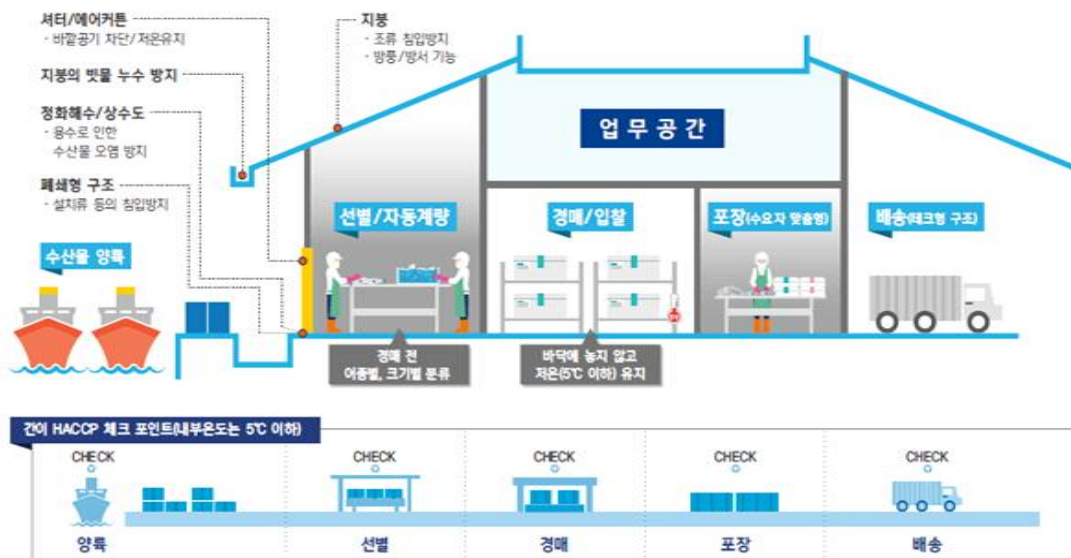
셔터/에어커튼
- 바깥공기 차단/저온유지

지붕의 빗물 누수 방지

정화해수/상수도
- 용수로 인한 수산물 오염 방지

폐쇄형 구조
- 설치류 등의 침입방지

지붕
- 조류 침입방지
- 방풍/방서 기능

업무공간

수산물 양륙

선별/자동계량

경매/입찰

포장(수요자 맞춤형)

배송(태크형 구조)

경매 전 어종별, 크기별 분류

바닥에 놓지 않고 저온(5℃ 이하) 유지

간이 HACCP 체크 포인트(내부온도는 5℃ 이하)

CHECK
양륙

CHECK
선별

CHECK
경매

CHECK
포장

CHECK
배송